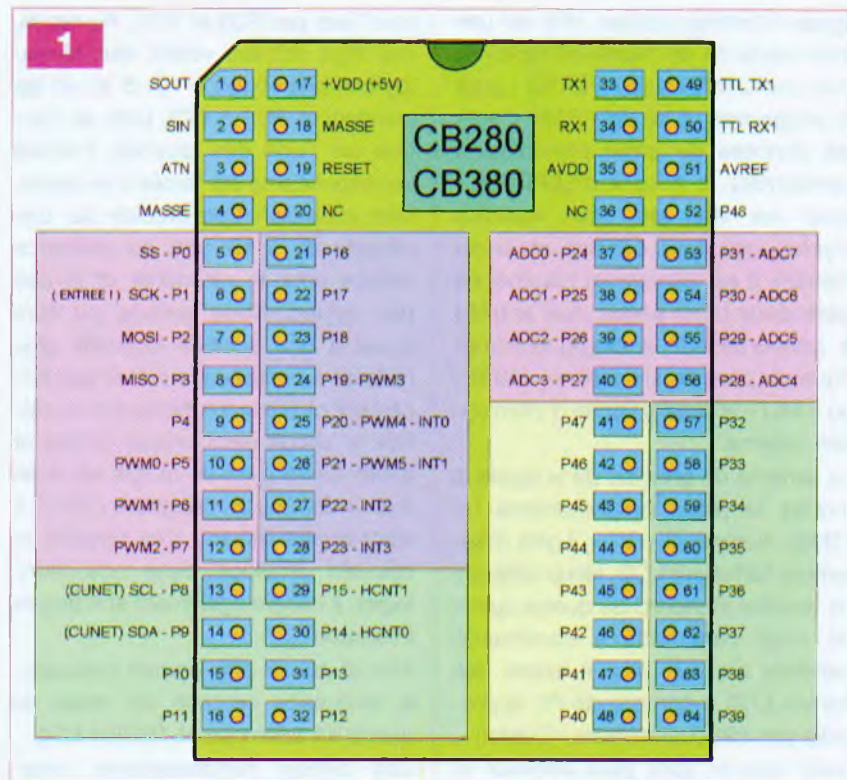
1

CB280
CB380

| | | | |
|---|---|---|---|
| SOUT | 1 | 17 | +VDD (+5V) |
| SIN | 2 | 18 | MASSE |
| ATN | 3 | 19 | RESET |
| MASSE | 4 | 20 | NC |
| SS - P0 | 5 | 21 | P16 |
| (ENTREE !) SCK - P1 | 6 | 22 | P17 |
| MOSI - P2 | 7 | 23 | P18 |
| MISO - P3 | 8 | 24 | P19 - PWM3 |
| P4 | 9 | 25 | P20 - PWM4 - INT0 |
| PWM0 - P5 | 10 | 26 | P21 - PWM5 - INT1 |
| PWM1 - P6 | 11 | 27 | P22 - INT2 |
| PWM2 - P7 | 12 | 28 | P23 - INT3 |
| (CUNET) SCL - P8 | 13 | 29 | P15 - HCNT1 |
| (CUNET) SDA - P9 | 14 | 30 | P14 - HCNT0 |
| P10 | 15 | 31 | P13 |
| P11 | 16 | 32 | P12 |

| | | | |
|---|---|---|---|
| TX1 | 33 | 49 | TTL TX1 |
| RX1 | 34 | 50 | TTL RX1 |
| AVDD | 35 | 51 | AVREF |
| NC | 36 | 52 | P48 |
| ADC0 - P24 | 37 | 53 | P31 - ADC7 |
| ADC1 - P25 | 38 | 54 | P30 - ADC6 |
| ADC2 - P26 | 39 | 55 | P29 - ADC5 |
| ADC3 - P27 | 40 | 56 | P28 - ADC4 |
| P47 | 41 | 57 | P32 |
| P46 | 42 | 58 | P33 |
| P45 | 43 | 59 | P34 |
| P44 | 44 | 60 | P35 |
| P43 | 45 | 61 | P36 |
| P42 | 46 | 62 | P37 |
| P41 | 47 | 63 | P38 |
| P40 | 48 | 64 | P39 |